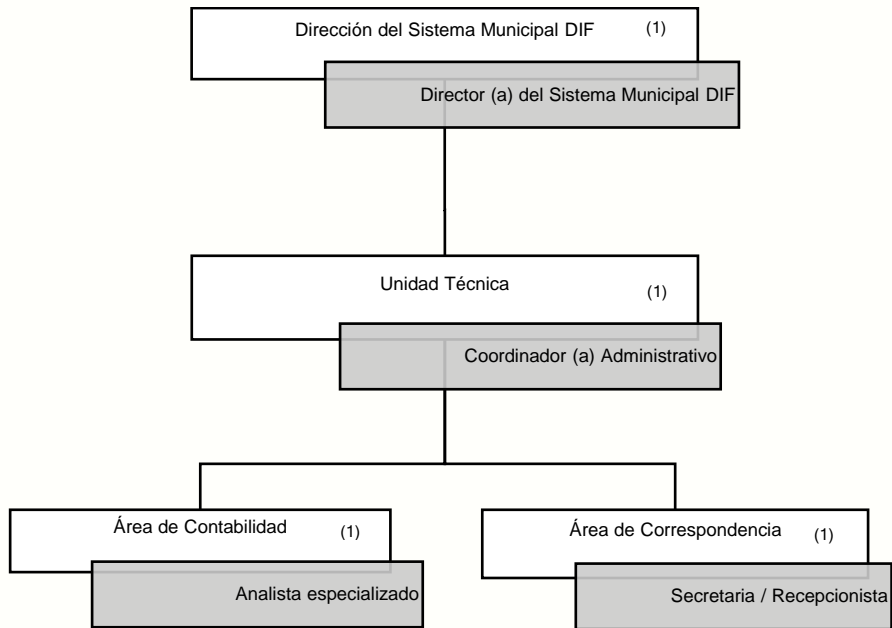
Dirección del Sistema Municipal DIF (1)

Director (a) del Sistema Municipal DIF

Unidad Técnica (1)

Coordinador (a) Administrativo

Área de Contabilidad (1)

Analista especializado

Área de Correspondencia (1)

Secretaria / Recepcionista